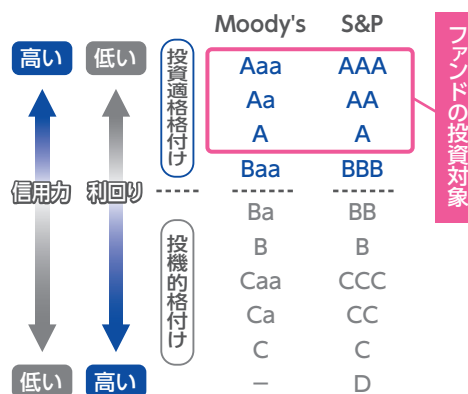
高い　低い

信用力　利回り

低い　高い

投資適格格付け

投機的格付け

| Moody's | S&P |
|---|---|
| Aaa | AAA |
| Aa | AA |
| A | A |
| Baa | BBB |
| Ba | BB |
| B | B |
| Caa | CCC |
| Ca | CC |
| C | C |
| – | D |

ファンドの投資対象